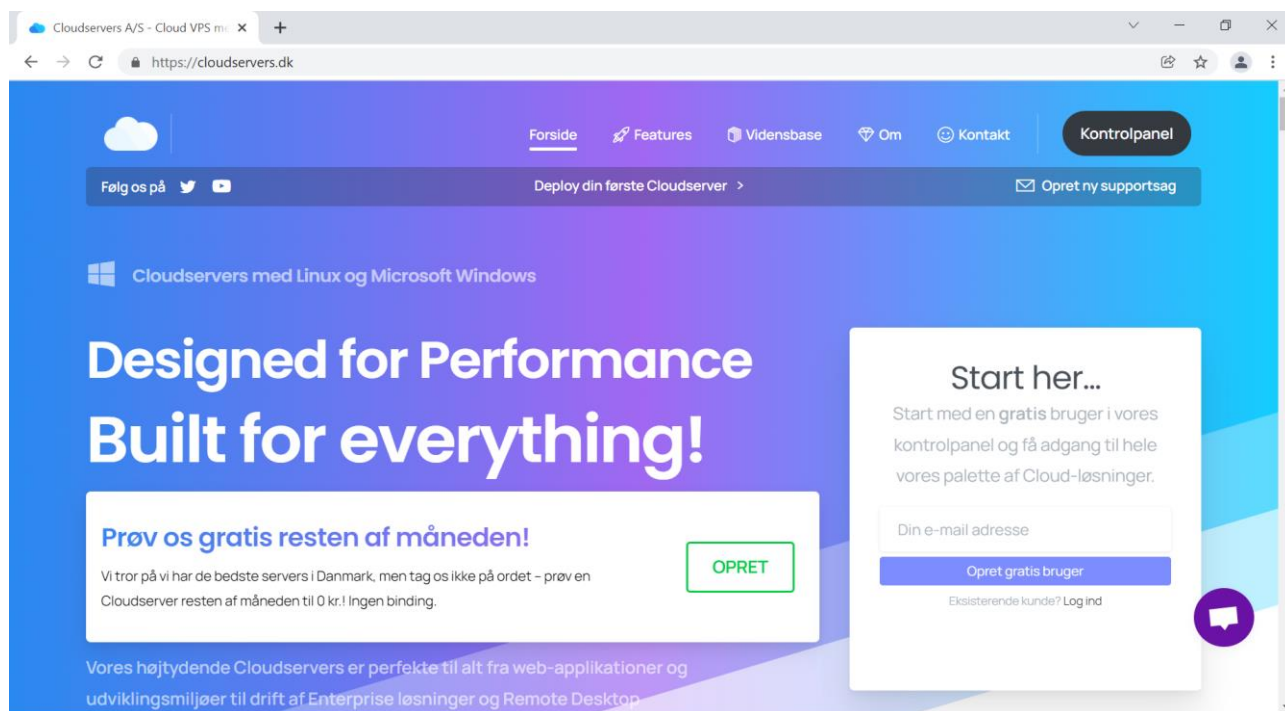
Cloudservers A/S - Cloud VPS m

https://cloudservers.dk

Forside Features Vidensbase Om Kontakt Kontrolpanel

Følg os på

Deploy din første Cloudserver >

Opret ny supportsag

Cloudservers med Linux og Microsoft Windows

Designed for Performance
Built for everything!

Prøv os gratis resten af måneden!

Vi tror på vi har de bedste servers i Danmark, men tag os ikke på ordet – prøv en Cloudserver resten af måneden til 0 kr.! Ingen binding.

OPRET

Start her...

Start med en gratis bruger i vores kontrolpanel og få adgang til hele vores palette af Cloud-løsninger.

Din e-mail adresse

Opret gratis bruger

Eksisterende kunde? Log ind

Vores højtydende Cloudservers er perfekte til alt fra web-applikationer og udviklingsmiljøer til drift af Enterprise løsninger og Remote Desktop